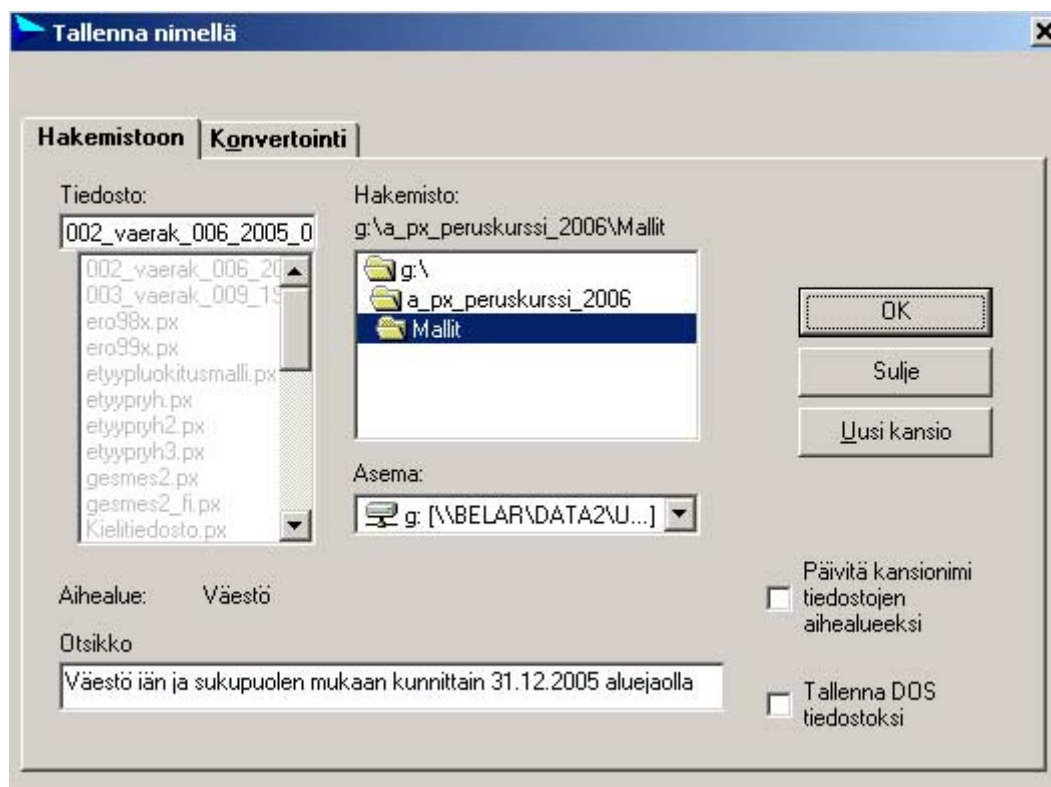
Tallenna nimellä

Hakemistoon | Konvertointi

Tiedosto:
002_vaerak_006_2005_0

002_vaerak_006_20
003_vaerak_009_19
ero98x.px
ero99x.px
etyypluokitusmalli.px
etyypryh.px
etyypryh2.px
etyypryh3.px
gesmes2.px
gesmes2_fi.px
Kielitiedosto.px

Hakemisto:
g:\a_px_peruskurssi_2006\Mallit

g:\
a_px_peruskurssi_2006
Mallit

Asema:
g: [\\BELAR\DATA2\U...]

OK
Sulje
Uusi kansio

Aihealue: Väestö

Otsikko
Väestö iän ja sukupuolen mukaan kunnittain 31.12.2005 aluejaolla

Päivitä kansionimi tiedostojen aihealueeksi

Tallenna DOS tiedostoksi